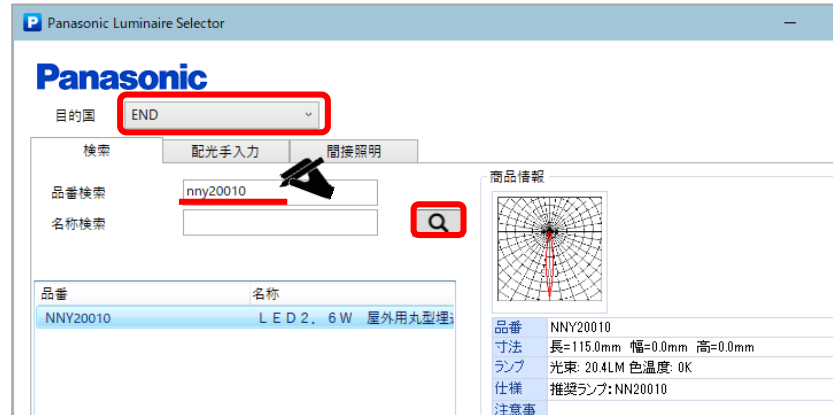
Panasonic Luminaire Selector

Panasonic

目的国 END

検索 配光手入力 間接照明

品番検索 nny20010

名称検索

商品情報

| 品番 | 名称 |
|---|---|
| NNY20010 | ＬＥＤ２．６Ｗ 屋外用丸型埋込 |

| 品番 | NNY20010 |
|---|---|
| 寸法 | 長=115.0mm 幅=0.0mm 高=0.0mm |
| ランプ | 光束: 20.4LM 色温度: 0K |
| 仕様 | 推奨ランプ: NN20010 |
| 注意事 | |